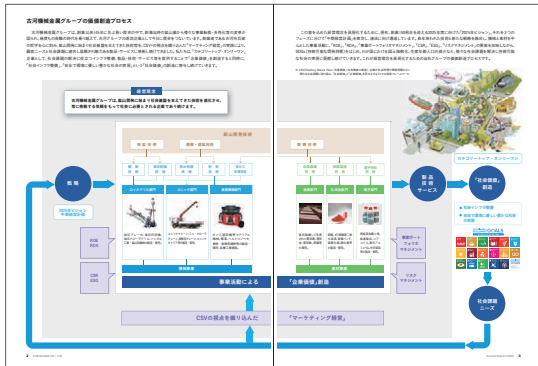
古河機械金属グループの価値創造プロセス

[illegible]

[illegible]

経営理念

古河機械金属グループは、鉱山開発に始まり社会課題を克えてきた歴史を礎とする、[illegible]

鉱山開発

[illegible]

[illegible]

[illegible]

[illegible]

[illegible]

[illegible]

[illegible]

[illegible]

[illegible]

事業活動による

「企業価値」創造

製品・技術・サービス

「社会価値」創造

SUSTAINABLE DEVELOPMENT GOALS

社会課題ニーズ

CSVの視点を織り込んだ

「マーケティング経営」

8

9